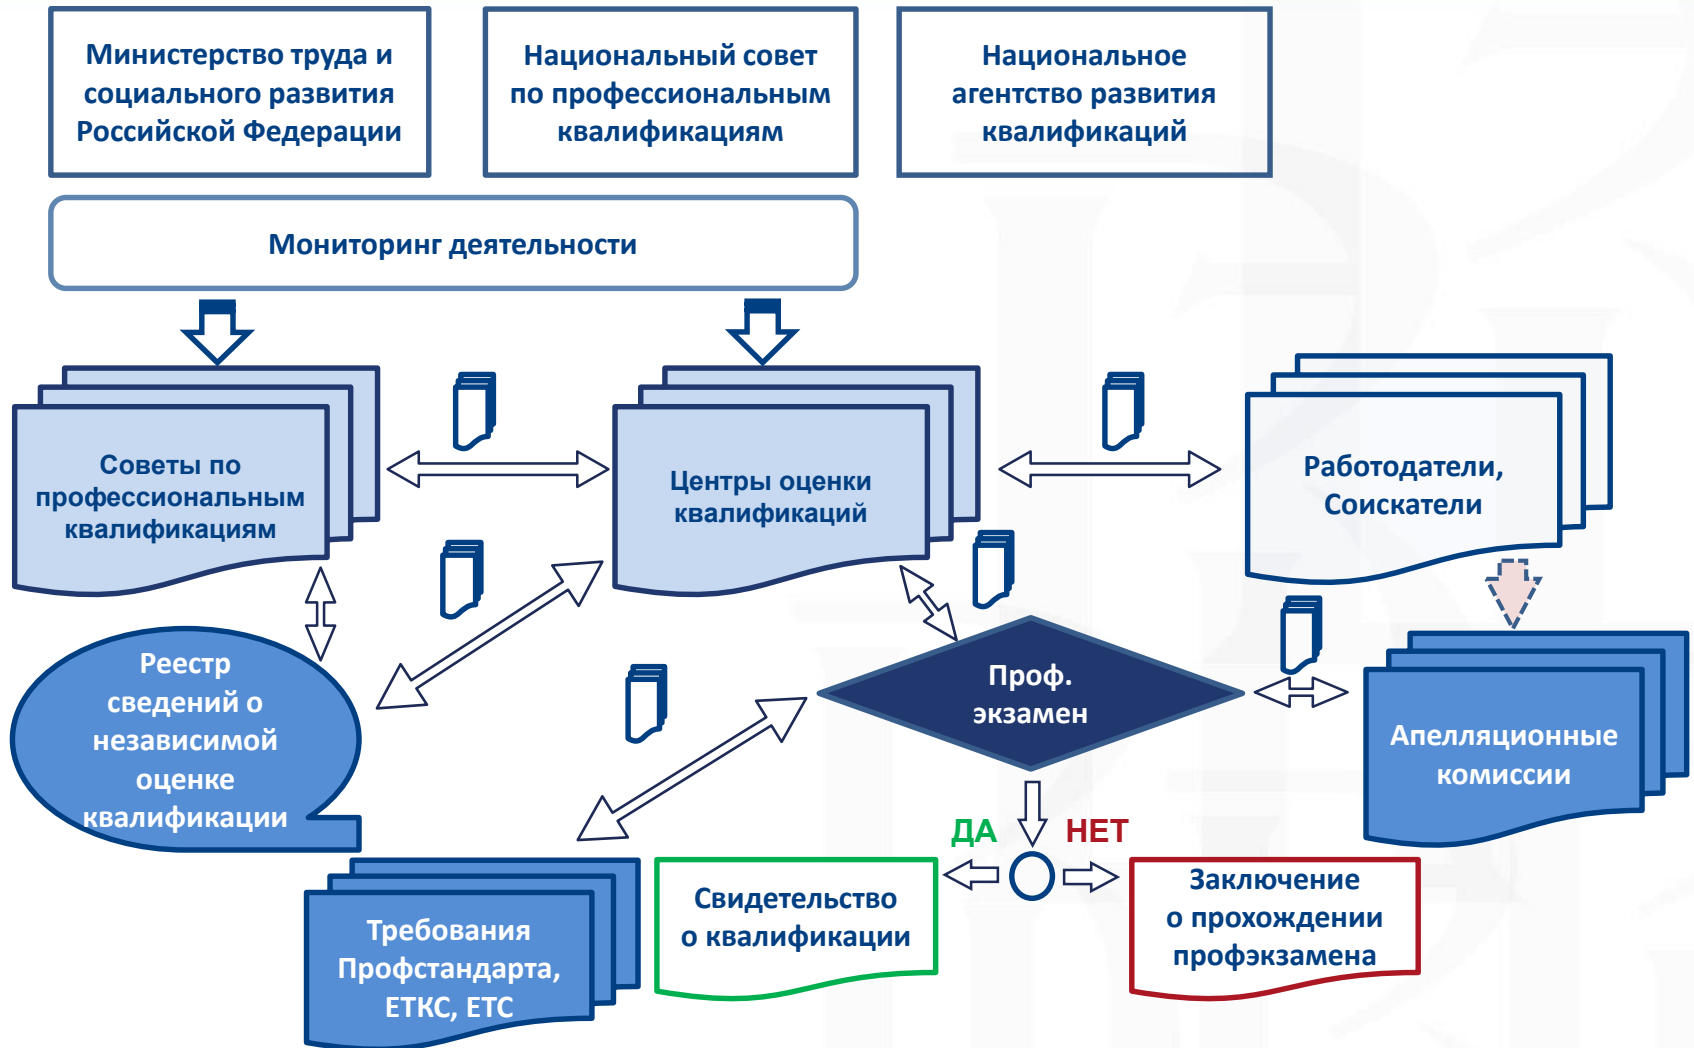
Министерство труда и социального развития Российской Федерации

Национальный совет по профессиональным квалификациям

Национальное агентство развития квалификаций

Мониторинг деятельности

Советы по профессиональным квалификациям

Центры оценки квалификаций

Работодатели, Соискатели

Реестр сведений о независимой оценке квалификации

Проф. экзамен

Апелляционные комиссии

ДА

НЕТ

Требования Профстандарта, ЕТКС, ЕТС

Свидетельство о квалификации

Заключение о прохождении профэкзамена